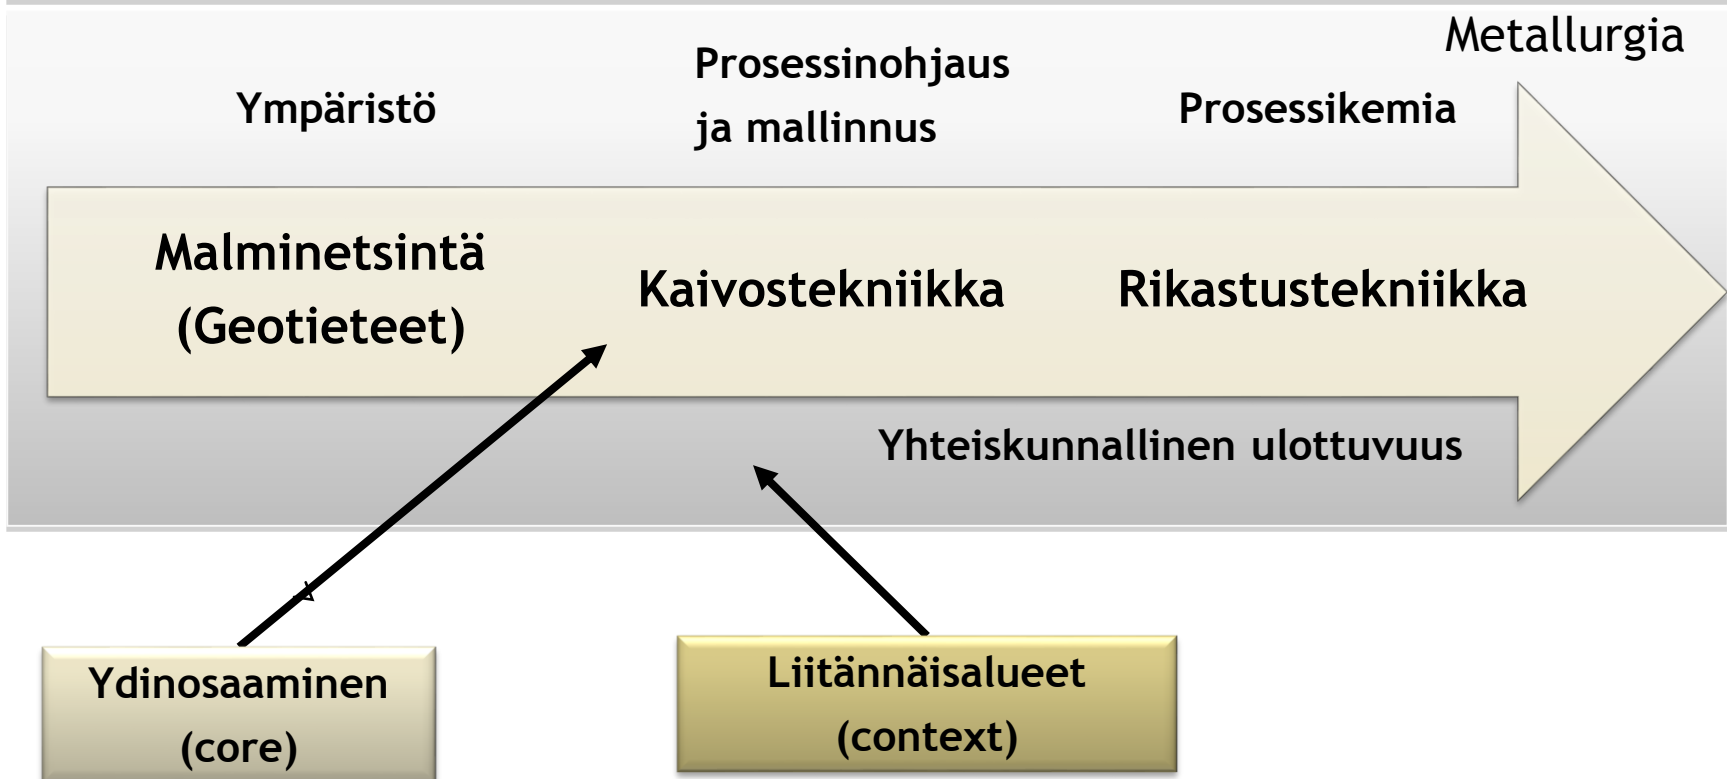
Metallurgia

Ympäristö

Prosessinohjaus ja mallinnus

Prosessikemia

Malminetsintä (Geotieteet)

Kaivostekniikka

Rikastustekniikka

Yhteiskunnallinen ulottuvuus

Ydinosaaminen (core)

Liitännäisalueet (context)